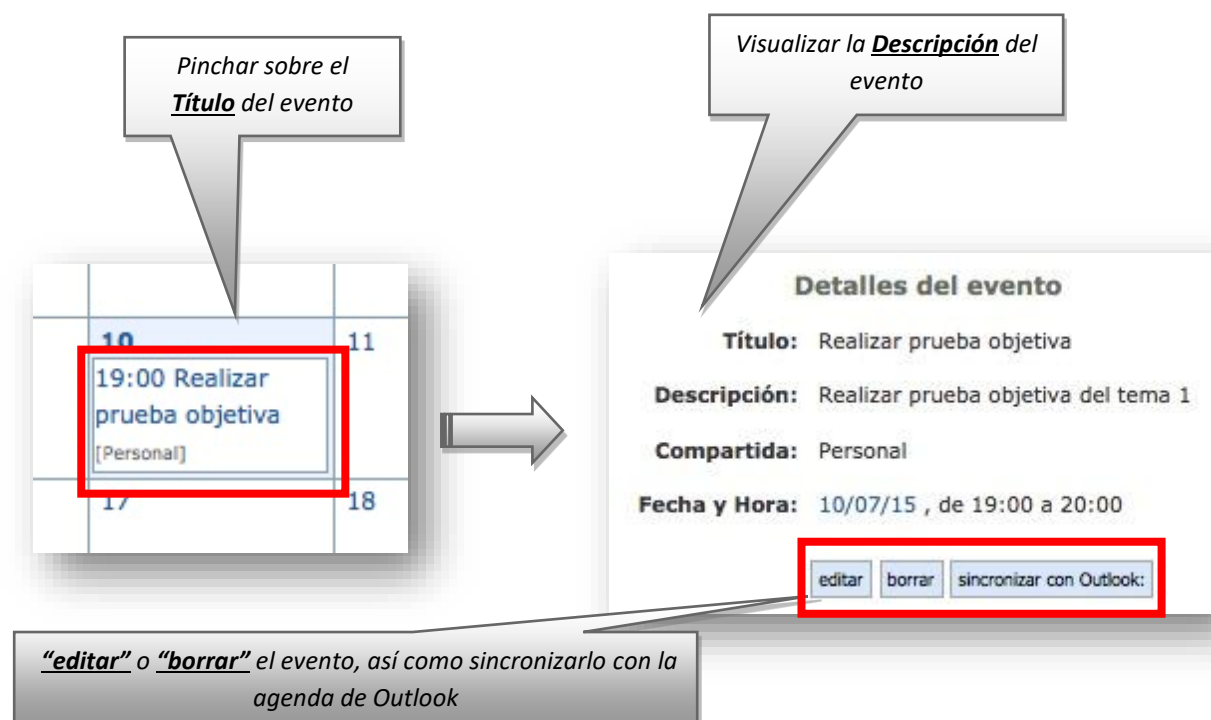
Pinchar sobre el ***Título*** del evento

Visualizar la ***Descripción*** del evento

10

11

19:00 Realizar prueba objetiva

[Personal]

17

18

Detalles del evento

Título: Realizar prueba objetiva

Descripción: Realizar prueba objetiva del tema 1

Compartida: Personal

Fecha y Hora: 10/07/15 , de 19:00 a 20:00

editar borrar sincronizar con Outlook:

***"editar"*** o ***"borrar"*** el evento, así como sincronizarlo con la agenda de Outlook